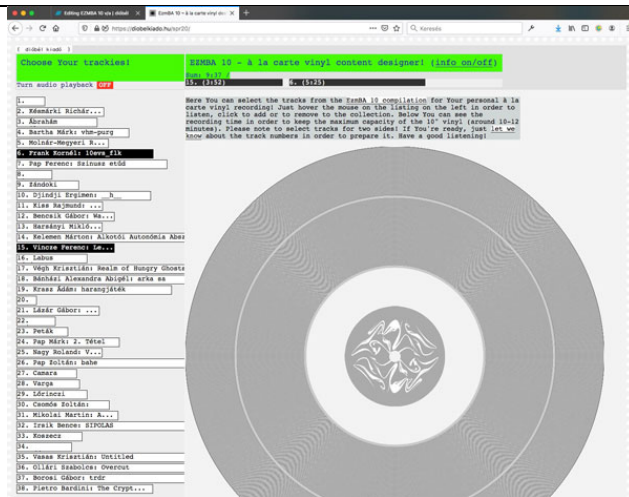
Editing EZMBA 10 s/s | diöbél
EZMBA 10 - à la carte vinyl co
https://diobelkiado.hu/spr20/
Keresés
[ diöbél kiadó ]

Choose Your trackies!

Turn audio playback OFF

1.
2. Késmárki Richár...
3. Ábrahám
4. Bartha Márk: vhm-purg
5. Molnár-Megyeri R...
6. Frank Kornél: 10evs_flk
7. Pap Ferenc: Színes etüd
8.
9. Zándoki
10. Djindji Ergimen: __h__
11. Kiss Rajmund: ...
12. Bencsik Gábor: Wa...
13. Harsányi Mikló...
14. Kelemen Márton: Alkotói Autonómia Abes
15. Vincze Ferenc: Le...
16. Labus
17. Végh Krisztián: Realm of Hungry Ghosts
18. Bánházi Alexandra Abigél: arka sa
19. Krasz Ádám: harangjáték
20.
21. Lázár Gábor: ...
22.
23. Peták
24. Pap Márk: 2. Tétel
25. Nagy Roland: V...
26. Pap Zoltán: bahe
27. Camara
28. Varga
29. Lőrinczi
30. Csomós Zoltán: ...
31. Mikolai Martin: A...
32. Iszik Bence: SIPOLAS
33. Koszecz
34.
35. Vasas Krisztián: Untitled
36. Ollári Szabolcs: Overcut
37. Boroszi Gábor: trdr
38. Pietro Bardini: The Crypt...

EZMBA 10 - à la carte vinyl content designer! (info on/off)

Sum: 9:37 /
15. (3:52)   6. (5:25)

Here You can select the tracks from the EzMBA 10 compilation for Your personal à la carte vinyl recording! Just hover the mouse on the listing on the left in order to listen, click to add or to remove to the collection. Below You can see the recording time in order to keep the maximum capacity of the 10" vinyl (around 10-12 minutes). Please note to select tracks for two sides! If You're ready, just let we know about the track numbers in order to prepare it. Have a good listening!